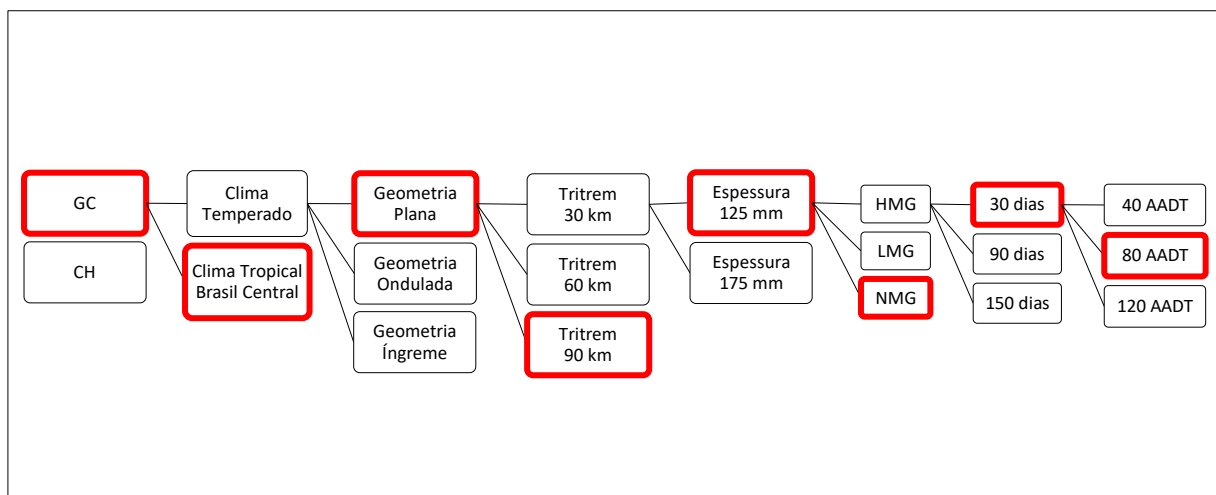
GC

CH

Clima Temperado

Clima Tropical Brasil Central

Geometria Plana

Geometria Ondulada

Geometria Íngreme

Tritrem 30 km

Tritrem 60 km

Tritrem 90 km

Espessura 125 mm

Espessura 175 mm

HMG

LMG

NMG

30 dias

90 dias

150 dias

40 AADT

80 AADT

120 AADT